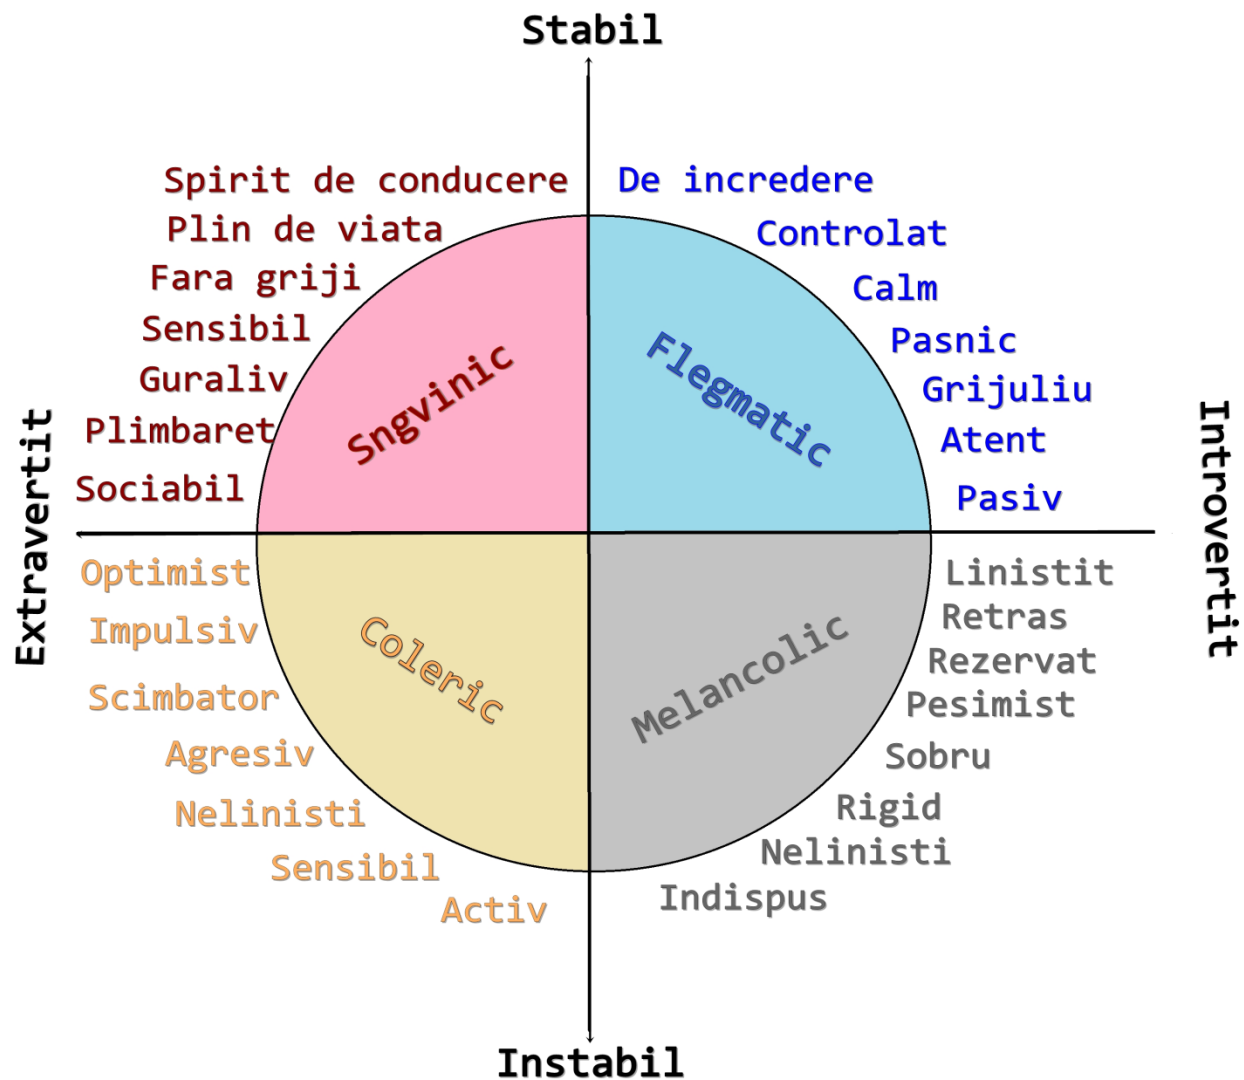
Stabil

Spirit de conducere
Plin de viata
Fara griji
Sensibil
Guraliv
Plimbaret
Sociabil

Sngvinic

De incredere
Controlat
Calm
Pasnic
Grijuliu
Atent
Pasiv

Flegmatic

Extravertit

Introvertit

Optimist
Impulsiv
Scimbator
Agresiv
Nelinisti
Sensibil
Activ

Coleric

Linistit
Retras
Rezervat
Pesimist
Sobru
Rigid
Nelinisti
Indispus

Melancolic

Instabil